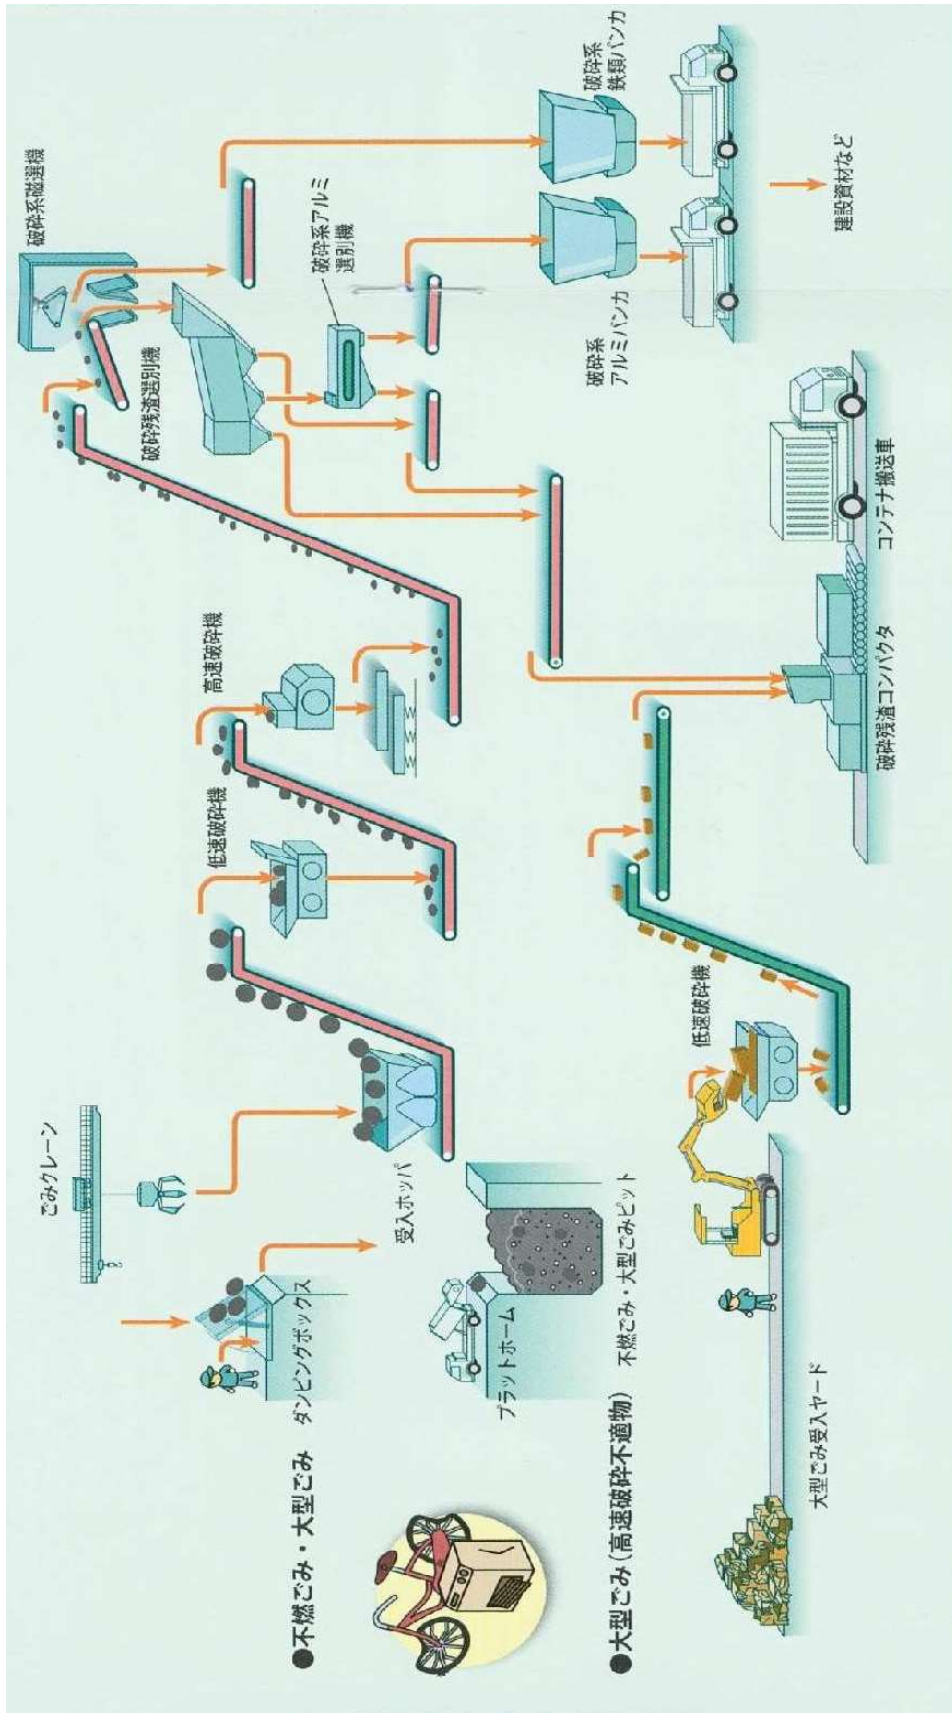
●不燃ごみ・大型ごみ

●大型ごみ（高速破砕不適物）

ダンピングボックス

ごみクレーン

受入ホッパ

プラットホーム

不燃ごみ・大型ごみピット

大型ごみ受入ヤード

低速破砕機

高速破砕機

低速破砕機

破砕残渣選別機

破砕系磁選機

破砕系アルミ選別機

破砕系アルミバンカ

破砕系鉄類バンカ

建設資材など

破砕残渣コンパクタ

コンテナ搬送車